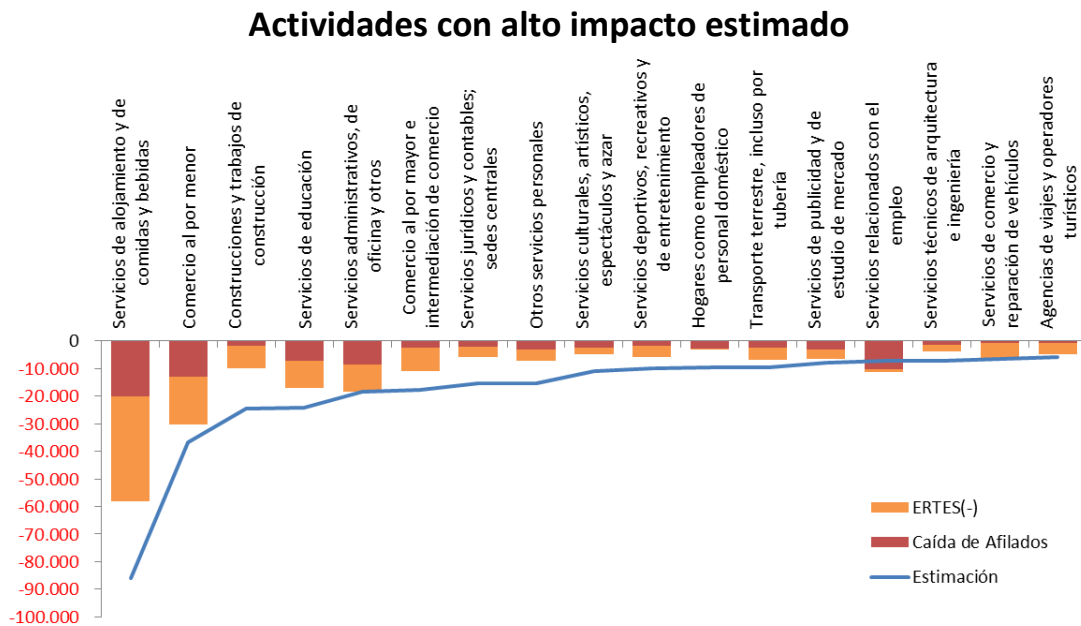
Actividades con alto impacto estimado

Servicios de alojamiento y de comidas y bebidas
Comercio al por menor
Construcciones y trabajos de construcción
Servicios de educación
Servicios administrativos, de oficina y otros
Comercio al por mayor e intermediación de comercio
Servicios jurídicos y contables; sedes centrales
Otros servicios personales
Servicios culturales, artísticos, espectáculos y azar
Servicios deportivos, recreativos y de entretenimiento
Hogares como empleadores de personal doméstico
Transporte terrestre, incluso por tubería
Servicios de publicidad y de estudio de mercado
Servicios relacionados con el empleo
Servicios técnicos de arquitectura e ingeniería
Servicios de comercio y reparación de vehículos
Agencias de viajes y operadores turísticos

0
-10.000
-20.000
-30.000
-40.000
-50.000
-60.000
-70.000
-80.000
-90.000
-100.000

ERTES(-)
Caída de Afilados
Estimación